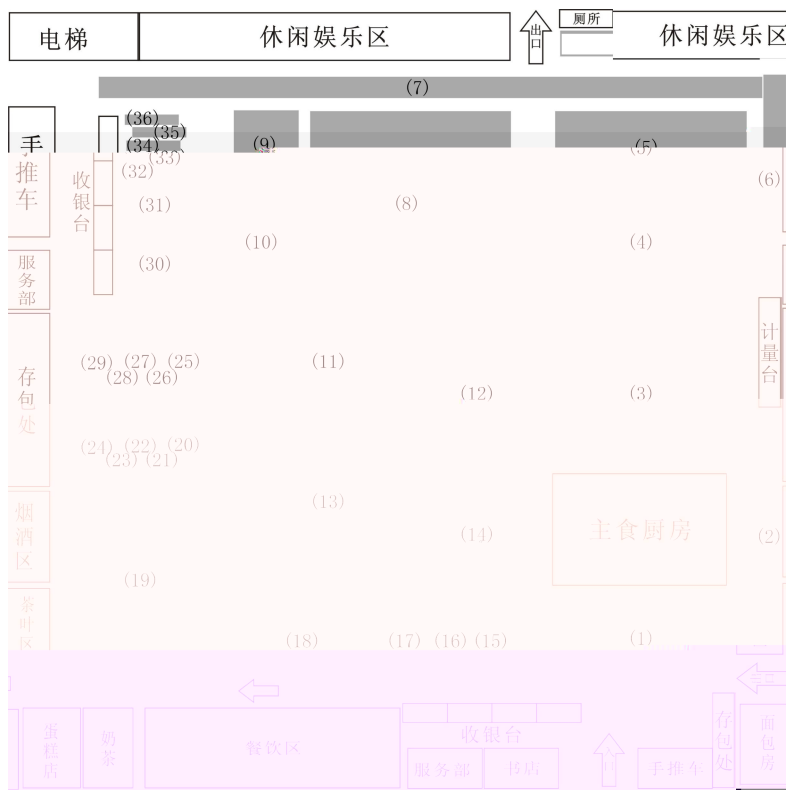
电梯 休闲娱乐区 出口 厕所 休闲娱乐区

(7)

手推车 (36) (35) (34) (33) (9) (5)

收银台 (32) (6)

(31) (8)

(10) (4)

服务部 (30)

计量台

存包处 (29) (27) (25) (28) (26) (11)

(12) (3)

(24) (22) (20) (23) (21)

烟酒区 (13)

(14) 主食厨房 (2)

(19)

茶叶区

(18) (17) (16) (15) (1)

蛋糕店 奶茶 餐饮区 收银台 服务部 书店 手推车 存包处 面包房